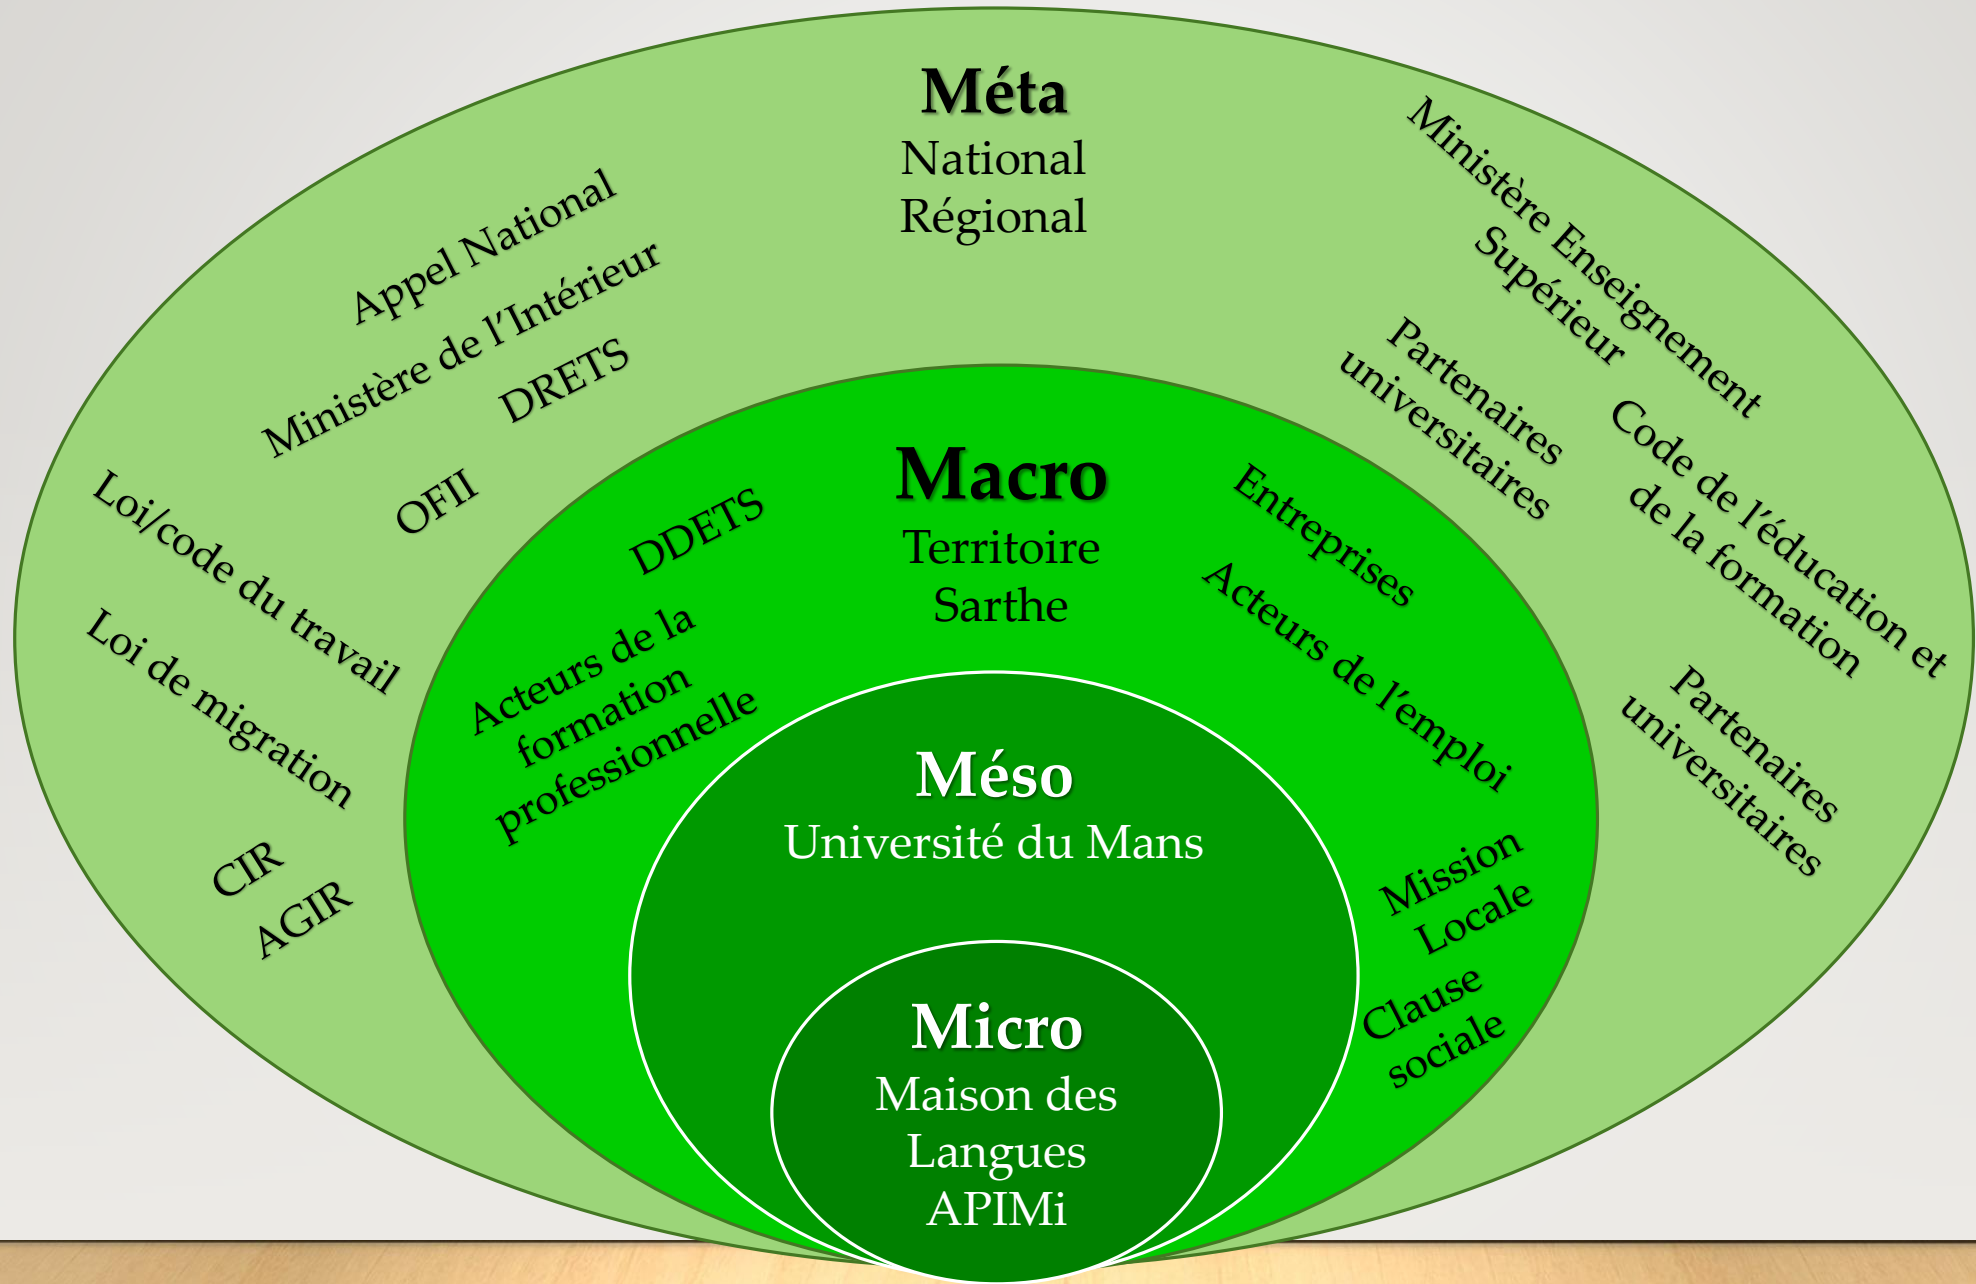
Méta
National
Régional

Appel National
Ministère de l'Intérieur
DRETS
OFII
Loi/code du travail
Loi de migration
CIR
AGIR

Ministère Enseignement Supérieur
Partenaires universitaires
Code de l'éducation et de la formation
Partenaires universitaires

Macro
Territoire
Sarthe

DDETS
Acteurs de la formation professionnelle
Entreprises
Acteurs de l'emploi
Mission Locale
Clause sociale

Méso
Université du Mans

Micro
Maison des Langues
APIMi